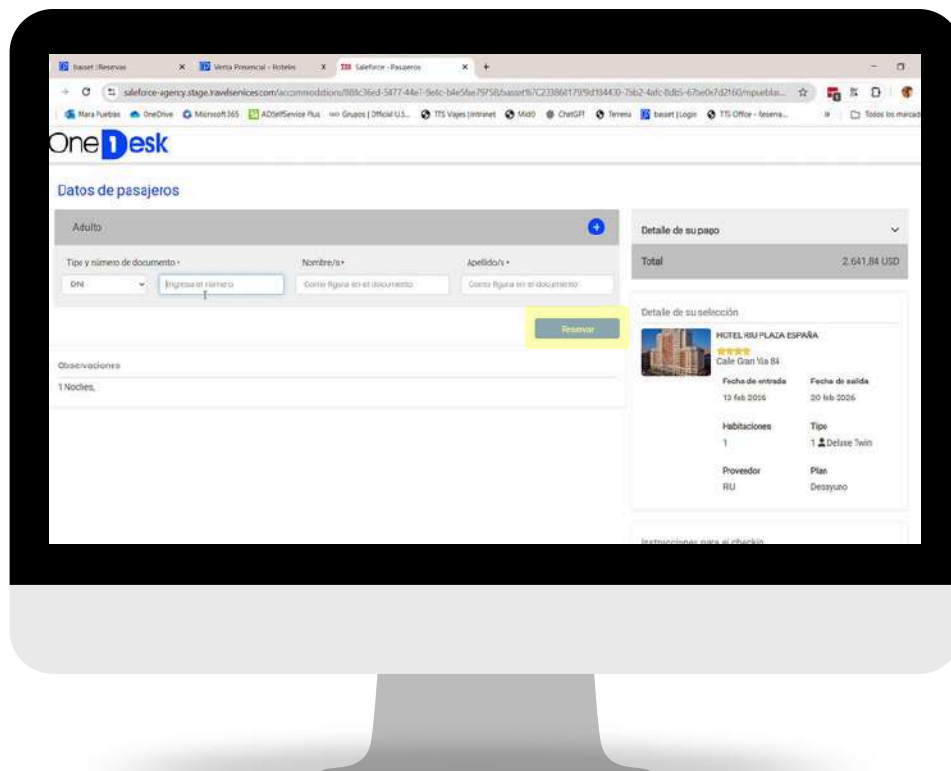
basset | Reservas
Venta Presencial - Hoteles
Saleforce - Pasajeros

saleforce-agency.stage.travelservices.com/accommodations/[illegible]

Mara Puebias OneDrive Microsoft365 ADSelfService Plus Grupos | Official U.S... TTS Viajes | Intranet MidO ChatGPT Terrena basset | Login TTS Office - Reserva... Todos los marcad

OneDesk

Datos de pasajeros

Adulto

Tipo y número de documento *
Nombre/s *
Apellido/s *

DNI
Ingresa el número
Como figura en el documento
Como figura en el documento

Reservar

Observaciones
1 Noches,

Detalle de su pago
Total 2.641,84 USD

Detalle de su selección
HOTEL RIU PLAZA ESPAÑA
Calle Gran Via 84
Fecha de entrada
13 feb 2026
Fecha de salida
20 feb 2026
Habitaciones
1
Tipo
1 Deluxe Twin
Proveedor
RIU
Plan
Desayuno

Instrucciones para el checkin